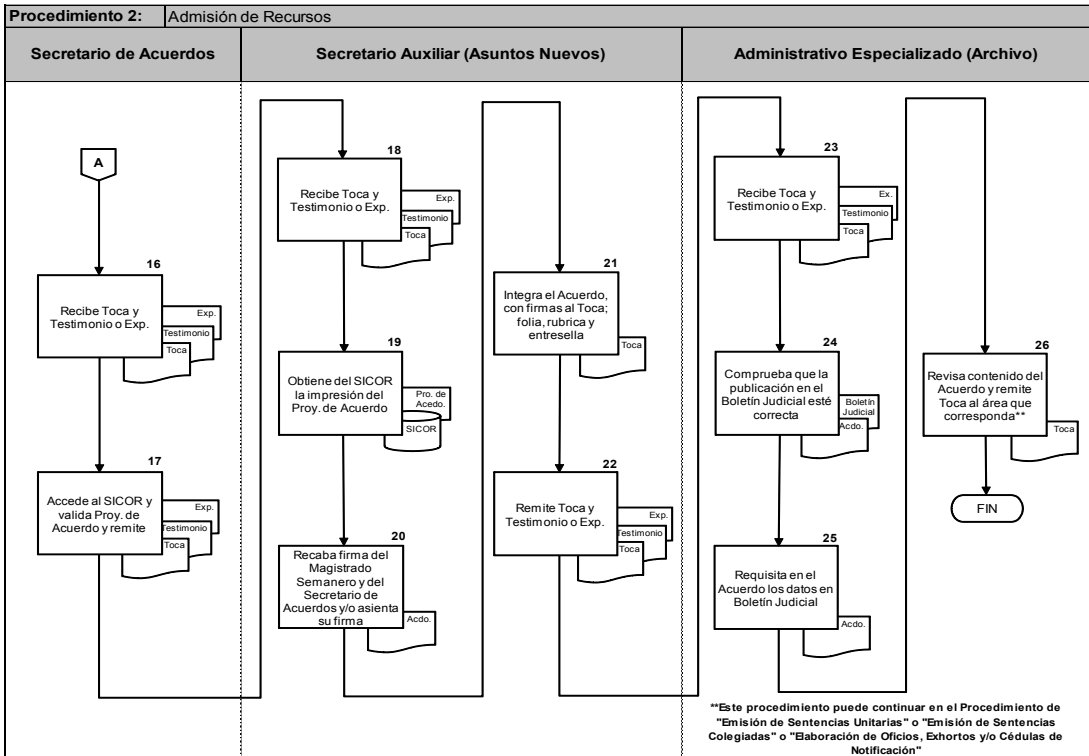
Procedimiento 2: Admisión de Recursos

Secretario de Acuerdos

Secretario Auxiliar (Asuntos Nuevos)

Administrativo Especializado (Archivo)

A

16
Recibe Toca y Testimonio o Exp.
Exp.
Testimonio
Toca

17
Accede al SICOR y valida Proy. de Acuerdo y remite
Exp.
Testimonio
Toca

18
Recibe Toca y Testimonio o Exp.
Exp.
Testimonio
Toca

19
Obtiene del SICOR la impresión del Proy. de Acuerdo
Pro. de Acedo.
SICOR

20
Recaba firma del Magistrado Semanero y del Secretario de Acuerdos y/o asienta su firma
Acdo.

21
Integra el Acuerdo, con firmas al Toca; folia, rubrica y entresella
Toca

22
Remite Toca y Testimonio o Exp.
Exp.
Testimonio
Toca

23
Recibe Toca y Testimonio o Exp.
Ex.
Testimonio
Toca

24
Comprueba que la publicación en el Boletín Judicial esté correcta
Boletín Judicial
Acdo.

25
Requisita en el Acuerdo los datos en Boletín Judicial
Acdo.

26
Revisa contenido del Acuerdo y remite Toca al área que corresponda**
Toca

FIN

**Este procedimiento puede continuar en el Procedimiento de "Emisión de Sentencias Unitarias" o "Emisión de Sentencias Colegiadas" o "Elaboración de Oficios, Exhortos y/o Cédulas de Notificación"